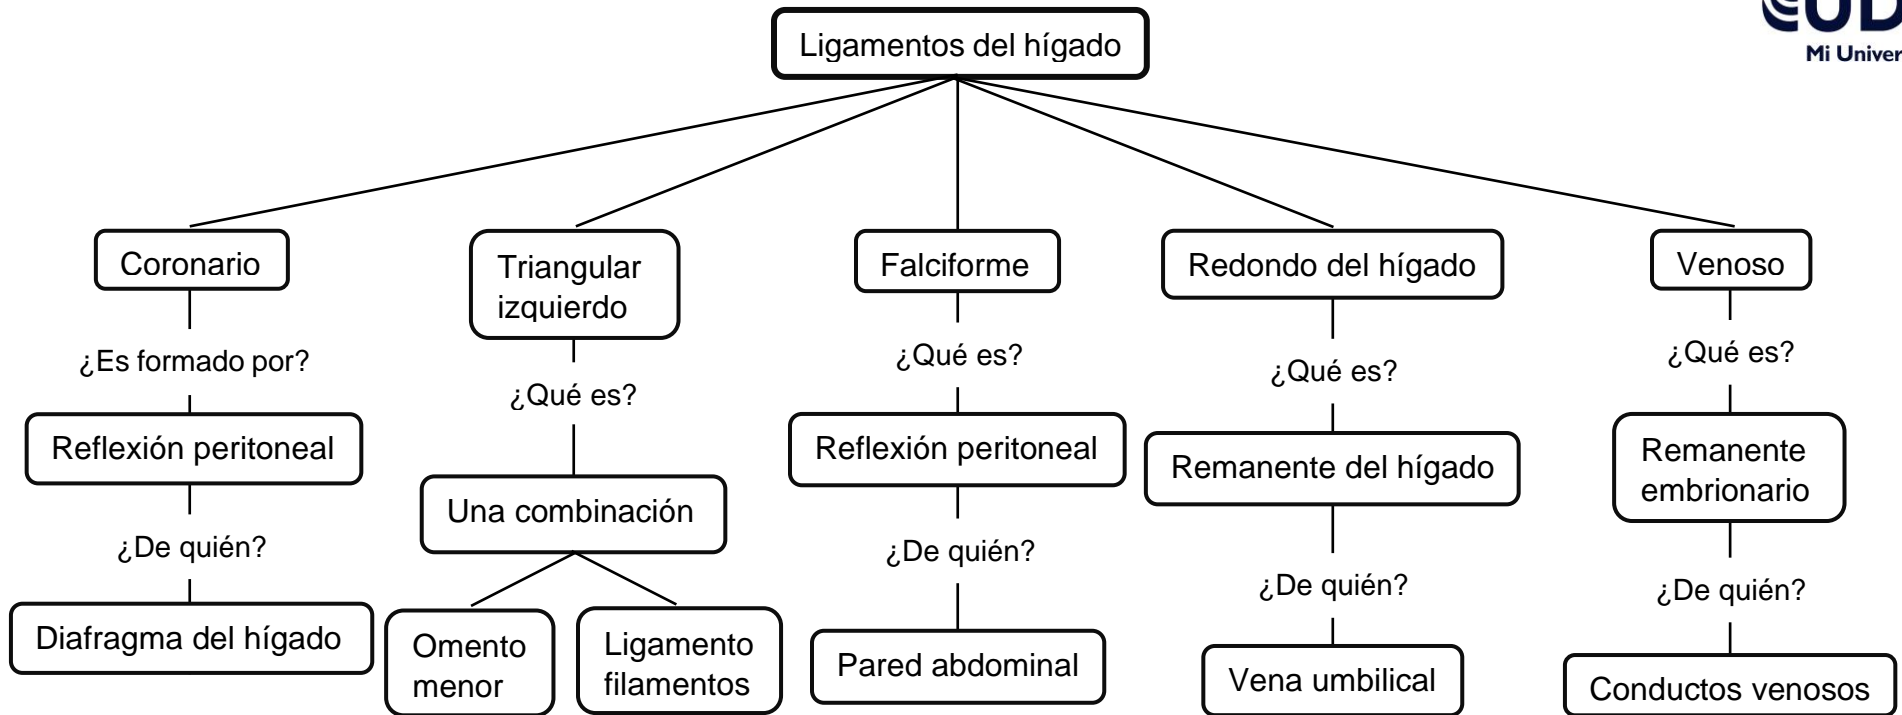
UD
Mi Univer

Ligamentos del hígado

Coronario
¿Es formado por?
Reflexión peritoneal
¿De quién?
Diafragma del hígado

Triangular izquierdo
¿Qué es?
Una combinación
Omento menor
Ligamento filamentos

Falciforme
¿Qué es?
Reflexión peritoneal
¿De quién?
Pared abdominal

Redondo del hígado
¿Qué es?
Remanente del hígado
¿De quién?
Vena umbilical

Venoso
¿Qué es?
Remanente embrionario
¿De quién?
Conductos venosos